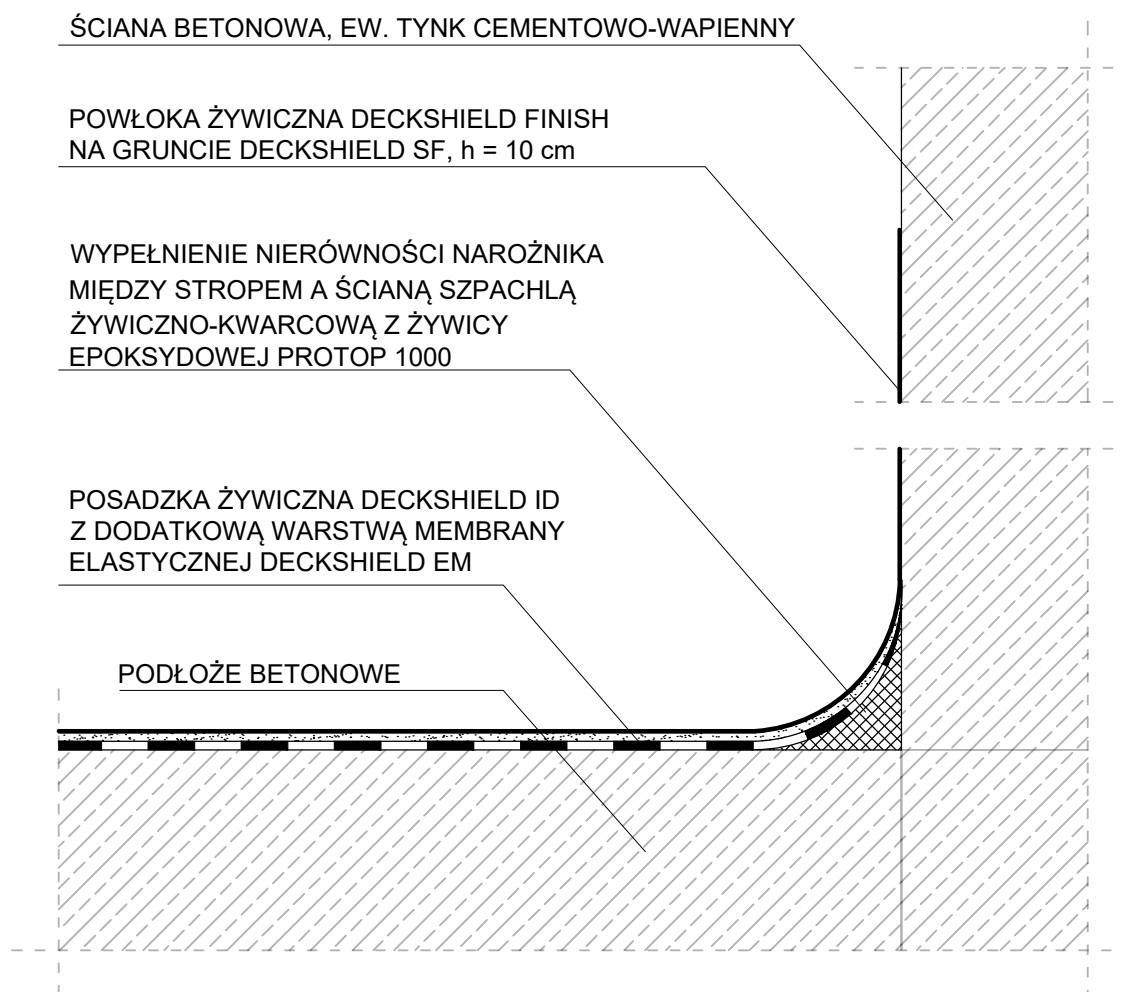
ŚCIANA BETONOWA, EW. TYNK CEMENTOWO-WAPIENNY

POWŁOKA ŻYWICZNA DECKSHIELD FINISH
NA GRUNCIE DECKSHIELD SF, h = 10 cm

WYPEŁNIENIE NIERÓWNOŚCI NAROŻNIKA
MIĘDZY STROPEM A ŚCIANĄ SZPACHLĄ
ŻYWICZNO-KWARCOWĄ Z ŻYWICY
EPOKSYDOWEJ PROTOP 1000

POSADZKA ŻYWICZNA DECKSHIELD ID
Z DODATKOWĄ WARSTWĄ MEMBRANY
ELASTYCZNEJ DECKSHIELD EM

PODŁOŻE BETONOWE